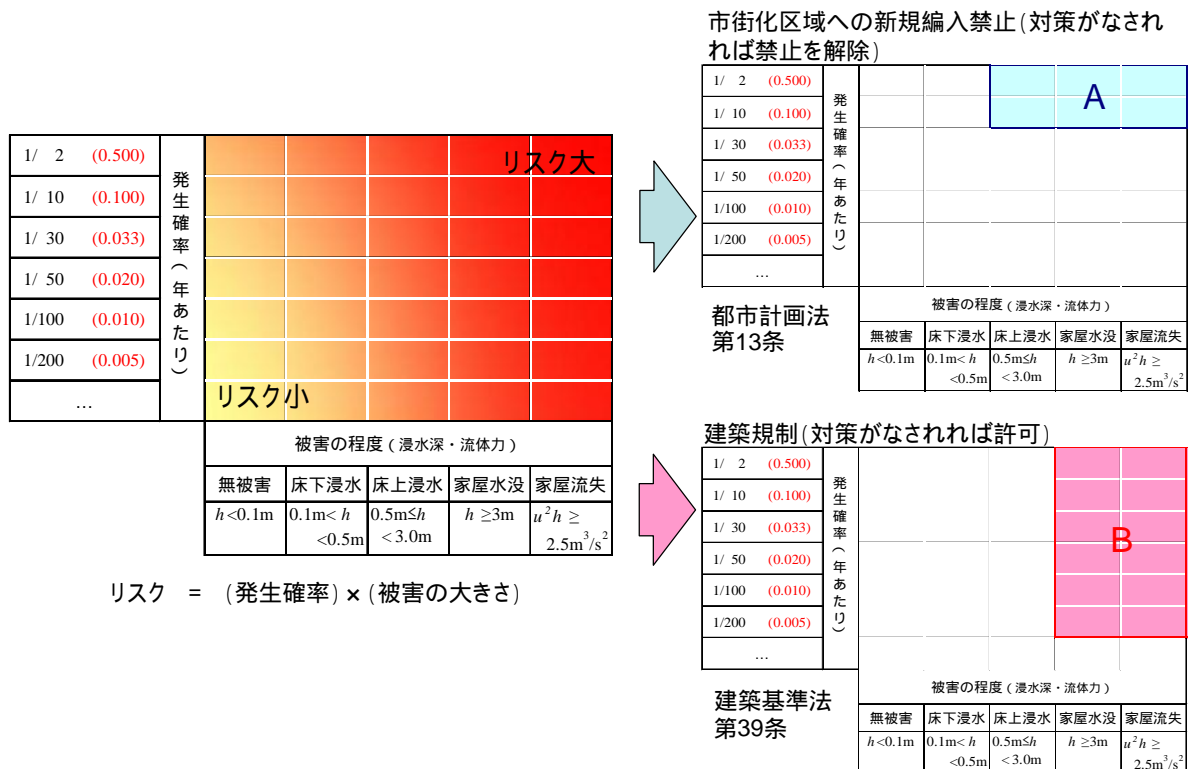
| 1/ 2 (0.500) |
|---|
| 1/ 10 (0.100) |
| 1/ 30 (0.033) |
| 1/ 50 (0.020) |
| 1/100 (0.010) |
| 1/200 (0.005) |
| … |

発生確率（年あたり）

リスク大

リスク小

被害の程度（浸水深・流体力）

| 無被害 | 床下浸水 | 床上浸水 | 家屋水没 | 家屋流失 |
|---|---|---|---|---|
| $h$<0.1m | 0.1m< $h$ <0.5m | 0.5m≤$h$ < 3.0m | $h$ ≥3m | $u^2h$ ≥ 2.5m$^3$/s$^2$ |

リスク ＝ （発生確率）× （被害の大きさ）

市街化区域への新規編入禁止（対策がなされれば禁止を解除）

| 1/ 2 (0.500) |
|---|
| 1/ 10 (0.100) |
| 1/ 30 (0.033) |
| 1/ 50 (0.020) |
| 1/100 (0.010) |
| 1/200 (0.005) |
| … |

発生確率（年あたり）

A

都市計画法
第13条

被害の程度（浸水深・流体力）

| 無被害 | 床下浸水 | 床上浸水 | 家屋水没 | 家屋流失 |
|---|---|---|---|---|
| $h$<0.1m | 0.1m< $h$ <0.5m | 0.5m≤$h$ < 3.0m | $h$ ≥3m | $u^2h$ ≥ 2.5m$^3$/s$^2$ |

建築規制（対策がなされれば許可）

| 1/ 2 (0.500) |
|---|
| 1/ 10 (0.100) |
| 1/ 30 (0.033) |
| 1/ 50 (0.020) |
| 1/100 (0.010) |
| 1/200 (0.005) |
| … |

発生確率（年あたり）

B

建築基準法
第39条

被害の程度（浸水深・流体力）

| 無被害 | 床下浸水 | 床上浸水 | 家屋水没 | 家屋流失 |
|---|---|---|---|---|
| $h$<0.1m | 0.1m< $h$ <0.5m | 0.5m≤$h$ < 3.0m | $h$ ≥3m | $u^2h$ ≥ 2.5m$^3$/s$^2$ |